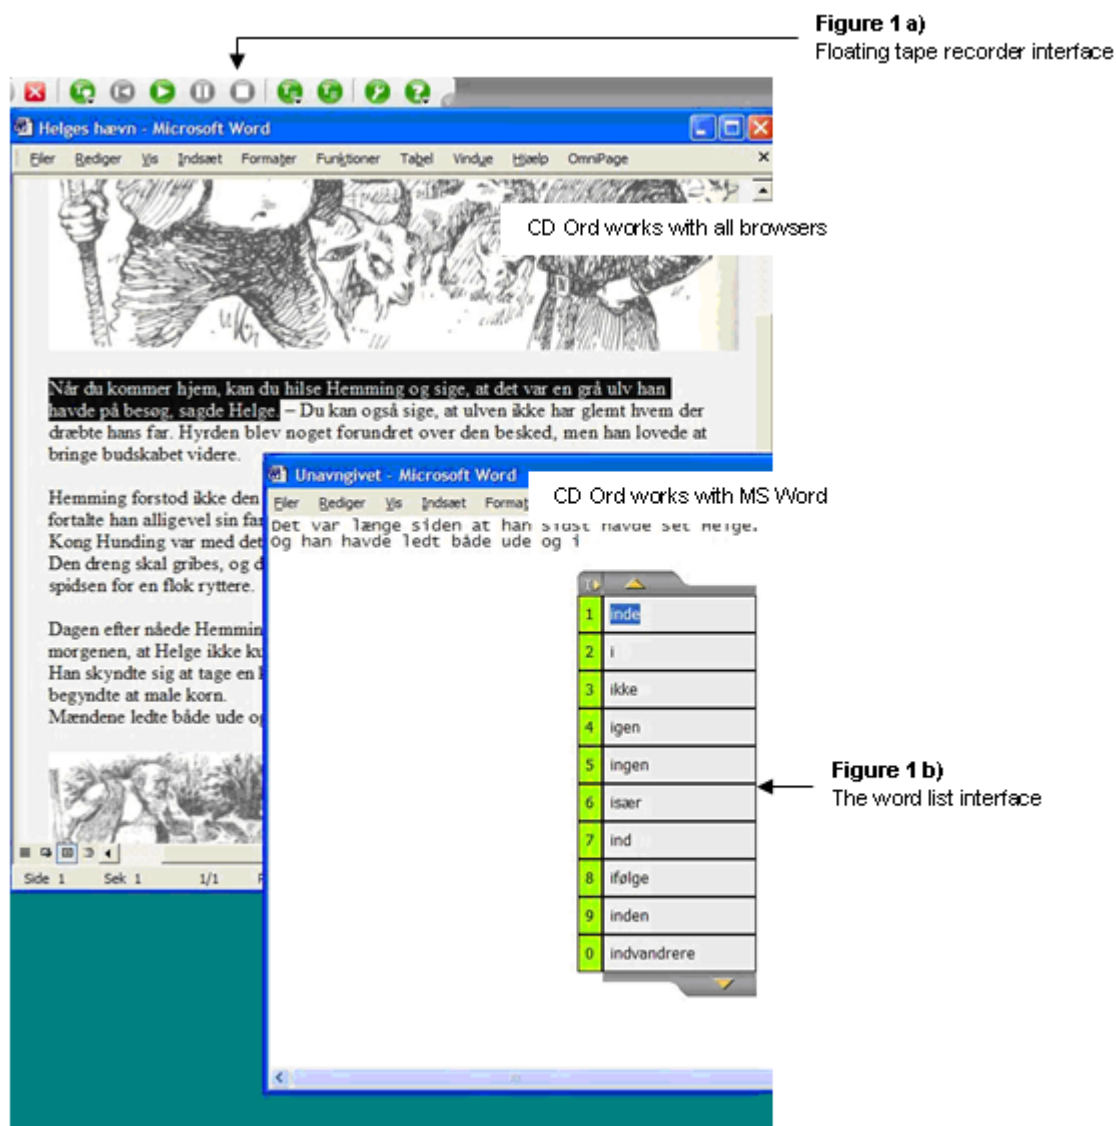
**Figure 1 a)**
Floating tape recorder interface

Helges hævn - Microsoft Word

Filer Rediger Vis Indsæt Formater Funktioner Tabel Vindue Hjælp OmniPage

CD Ord works with all browsers

Når du kommer hjem, kan du hilse Hemming og sige, at det var en grå ulv han havde på besøg, sagde Helge. – Du kan også sige, at ulven ikke har glemt hvem der dræbte hans far. Hyrden blev noget forundret over den besked, men han lovede at bringe budskabet videre.

Hemming forstod ikke den
fortalte han alligevel sin fa
Kong Hunding var med det
Den dreng skal gribes, og d
spidsen for en flok ryttere.

Dagen efter nåede Hemmin
morgenen, at Helge ikke ku
Han skyndte sig at tage en
begyndte at male korn.
Mændene ledte både ude o

Side 1 Sek 1 1/1

Unavngivet - Microsoft Word

Filer Rediger Vis Indsæt Format

CD Ord works with MS Word

Det var længe siden at han sidst havde set Helge.
Og han havde ledt både ude og i

| | |
|---|---|
| 1 | inde |
| 2 | i |
| 3 | ikke |
| 4 | igen |
| 5 | ingen |
| 6 | især |
| 7 | ind |
| 8 | ifølge |
| 9 | inden |
| 0 | indvandrere |

**Figure 1 b)**
The word list interface